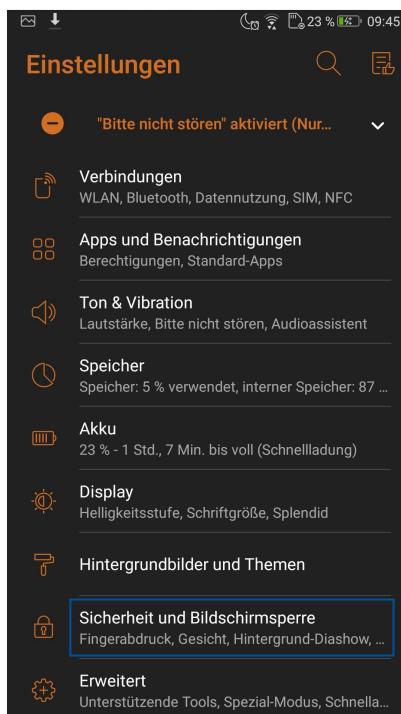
23 % 09:45

Einstellungen

"Bitte nicht stören" aktiviert (Nur...

Verbindungen
WLAN, Bluetooth, Datennutzung, SIM, NFC

Apps und Benachrichtigungen
Berechtigungen, Standard-Apps

Ton & Vibration
Lautstärke, Bitte nicht stören, Audioassistent

Speicher
Speicher: 5 % verwendet, interner Speicher: 87 ...

Akku
23 % - 1 Std., 7 Min. bis voll (Schnellladung)

Display
Helligkeitsstufe, Schriftgröße, Splendid

Hintergrundbilder und Themen

Sicherheit und Bildschirmsperre
Fingerabdruck, Gesicht, Hintergrund-Diashow, ...

Erweitert
Unterstützende Tools, Spezial-Modus, Schnella...